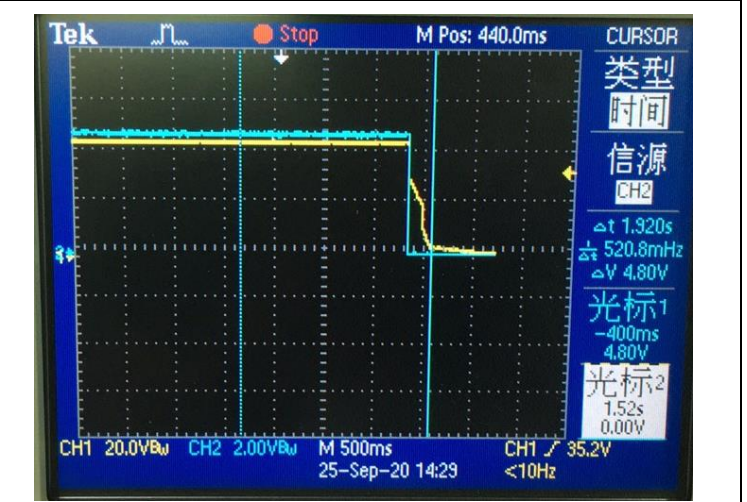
Tek Stop M Pos: 440.0ms CURSOR

类型
时间

信源
CH2

Δt 1.920s
$\frac{1}{\Delta t}$ 520.8mHz
ΔV 4.80V

光标1
−400ms
4.80V

光标2
1.52s
0.00V

CH1 20.0V$B_W$ CH2 2.00V$B_W$ M 500ms CH1 ∕ 35.2V
25-Sep-20 14:29 <10Hz